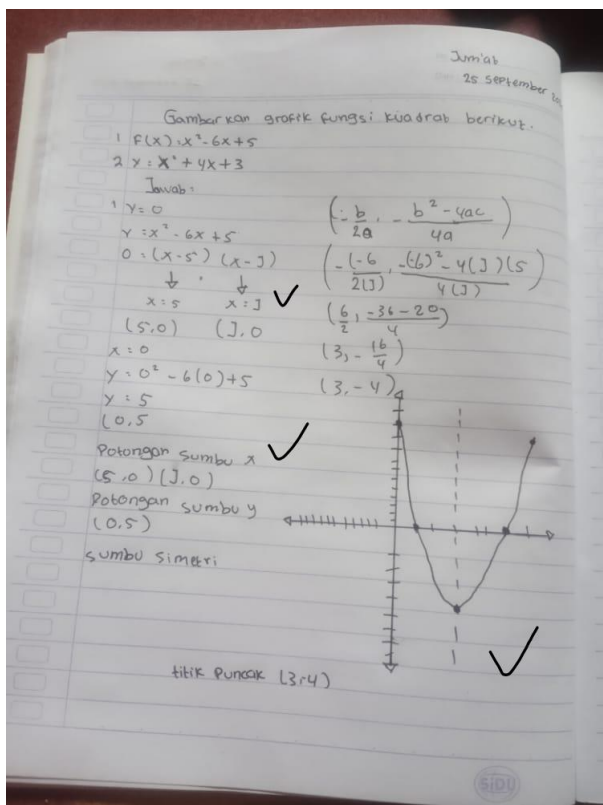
Jum'at
25 September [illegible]

Gambarkan grafik fungsi kuadrat berikut.
1 $F(x) = x^2 - 6x + 5$
2 $y = x^2 + 4x + 3$

Jawab:
1 $y = 0$
$y = x^2 - 6x + 5$
$0 = (x-5)(x-J)$
$x = 5$ $x = J$
$(5,0)$ $(J,0$
$x = 0$
$y = 0^2 - 6(0) + 5$
$y = 5$
$(0,5$
Potongan sumbu x
$(5,0)(J,0)$
Potongan sumbu y
$(0,5)$
sumbu simetri

$\left(-\frac{b}{2a}, -\frac{b^2-4ac}{4a}\right)$
$\left(-\frac{(-6}{2(J)}, -\frac{(-6)^2-4(J)(5}{4(J)}\right)$
$\left(\frac{6}{2}, \frac{-36-20}{4}\right)$
$\left(3, -\frac{16}{4}\right)$
$(3, -4)$

titik Puncak $(3,4)$

SIDU